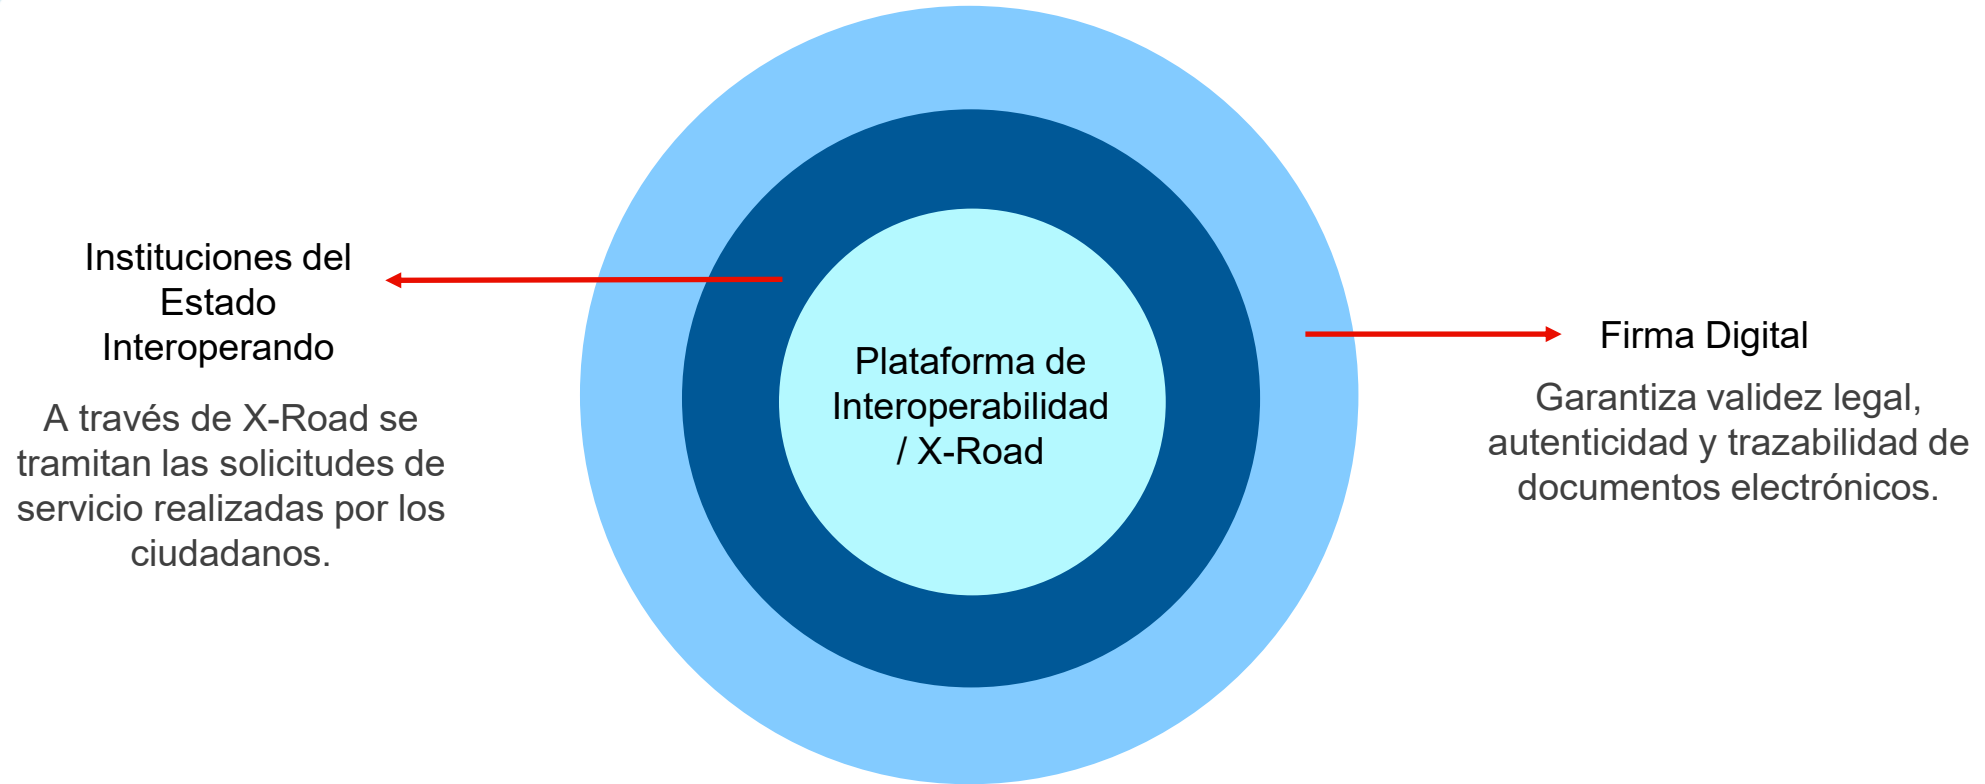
Instituciones del Estado Interoperando

A través de X-Road se tramitan las solicitudes de servicio realizadas por los ciudadanos.

Plataforma de Interoperabilidad / X-Road

Firma Digital

Garantiza validez legal, autenticidad y trazabilidad de documentos electrónicos.